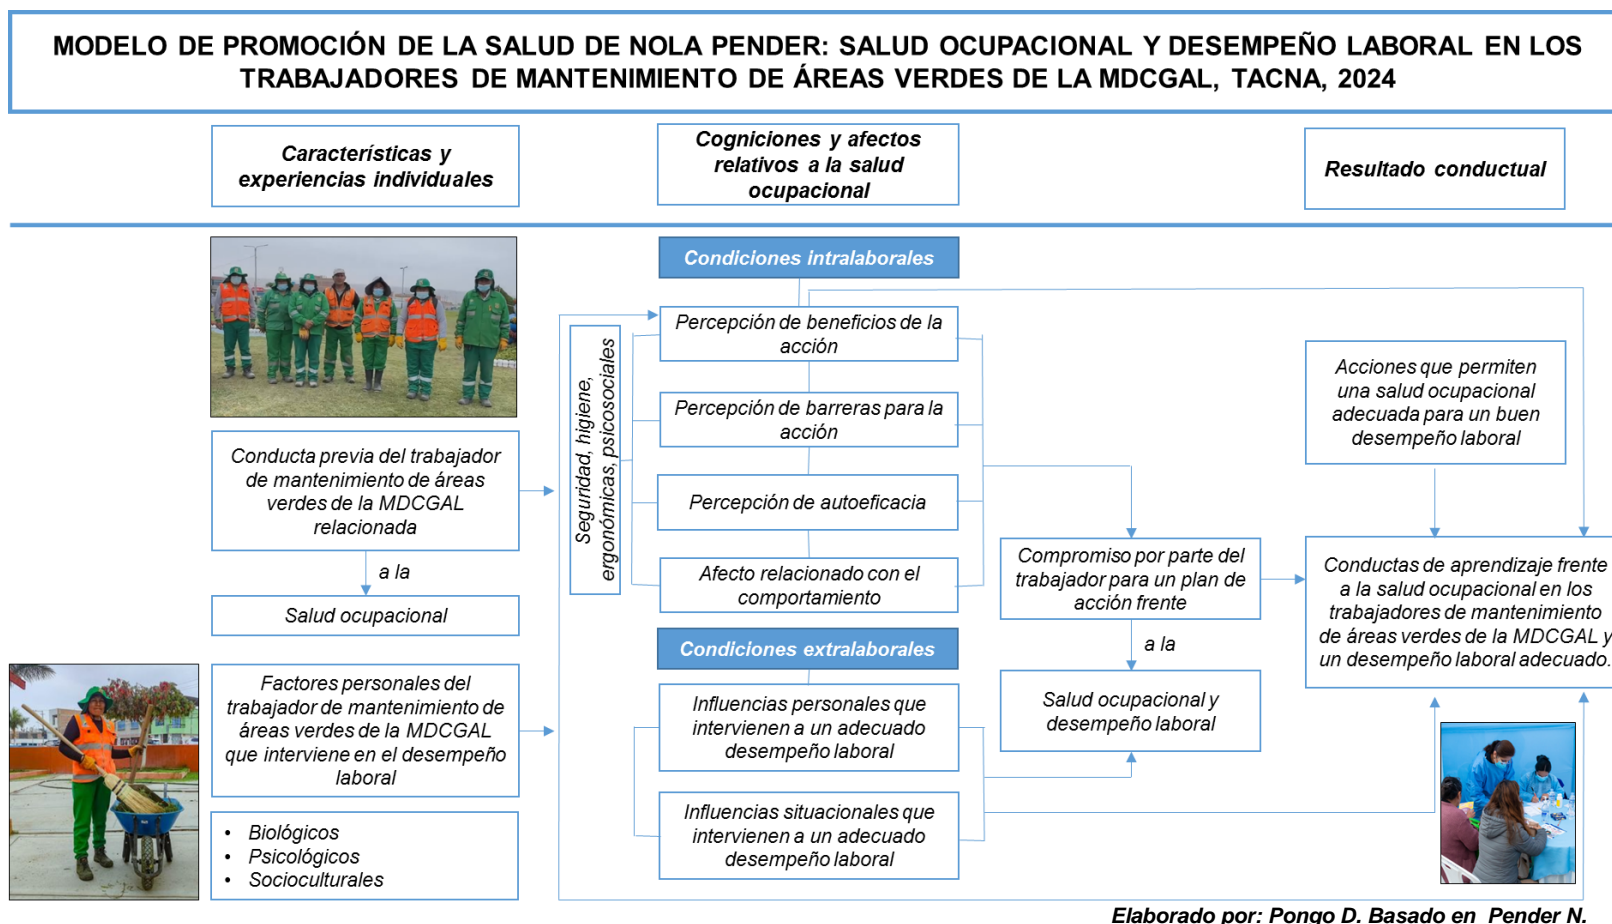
MODELO DE PROMOCIÓN DE LA SALUD DE NOLA PENDER: SALUD OCUPACIONAL Y DESEMPEÑO LABORAL EN LOS TRABAJADORES DE MANTENIMIENTO DE ÁREAS VERDES DE LA MDCGAL, TACNA, 2024

Características y experiencias individuales

Cogniciones y afectos relativos a la salud ocupacional

Resultado conductual

Conducta previa del trabajador de mantenimiento de áreas verdes de la MDCGAL relacionada

a la

Salud ocupacional

Factores personales del trabajador de mantenimiento de áreas verdes de la MDCGAL que interviene en el desempeño laboral

• Biológicos
• Psicológicos
• Socioculturales

Seguridad, higiene, ergonómicas, psicosociales

Condiciones intralaborales

Percepción de beneficios de la acción

Percepción de barreras para la acción

Percepción de autoeficacia

Afecto relacionado con el comportamiento

Condiciones extralaborales

Influencias personales que intervienen a un adecuado desempeño laboral

Influencias situacionales que intervienen a un adecuado desempeño laboral

Compromiso por parte del trabajador para un plan de acción frente

a la

Salud ocupacional y desempeño laboral

Acciones que permiten una salud ocupacional adecuada para un buen desempeño laboral

Conductas de aprendizaje frente a la salud ocupacional en los trabajadores de mantenimiento de áreas verdes de la MDCGAL y un desempeño laboral adecuado.

Elaborado por: Pongo D. Basado en Pender N.